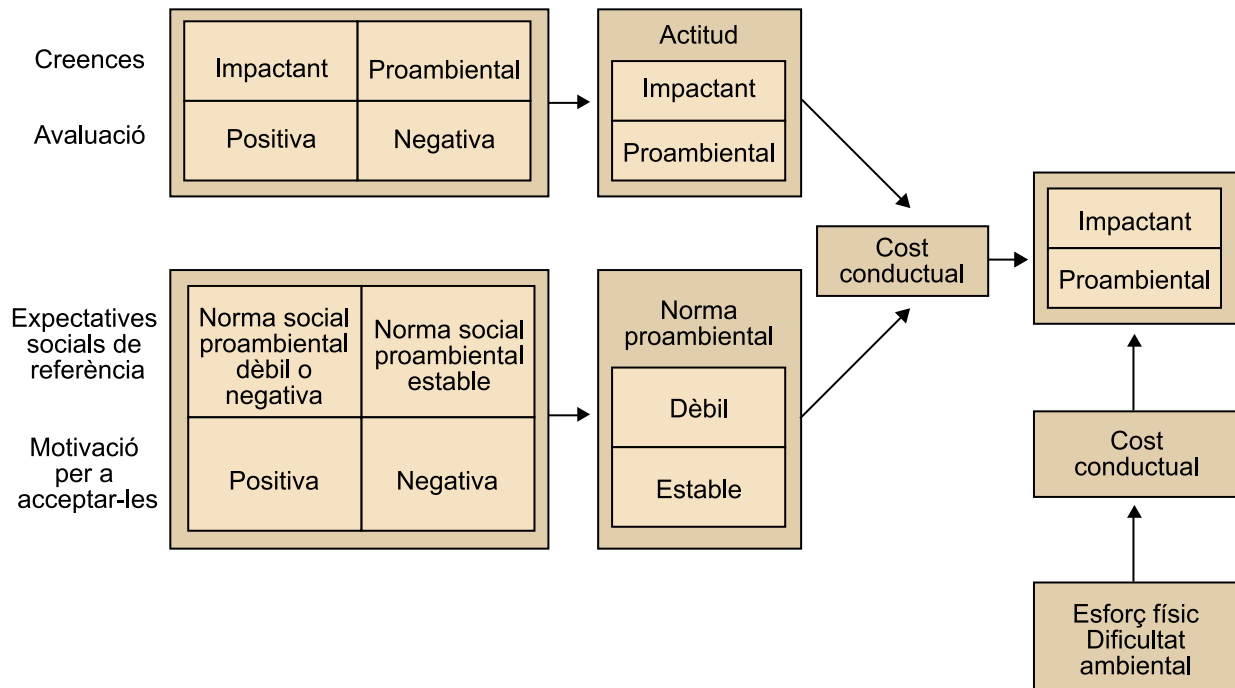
Creences

Avaluació

| Impactant | Proambiental |
|---|---|
| Positiva | Negativa |

Actitud

Impactant

Proambiental

Cost conductual

Impactant

Proambiental

Expectatives socials de referència

Motivació per a acceptar-les

| Norma social proambiental dèbil o negativa | Norma social proambiental estable |
|---|---|
| Positiva | Negativa |

Norma proambiental

Dèbil

Estable

Cost conductual

Esforç físic
Dificultat ambiental